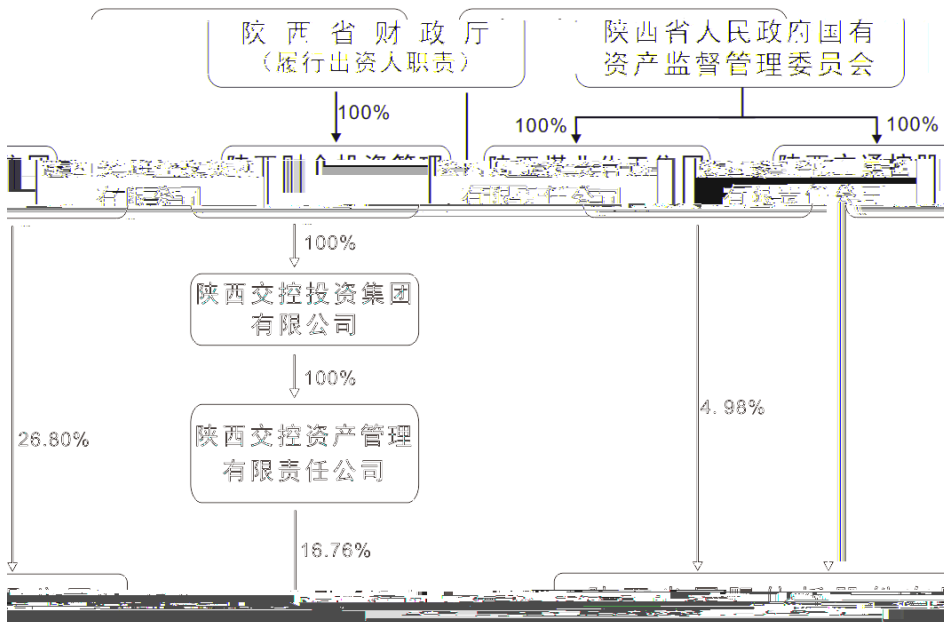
陕西省财政厅
（履行出资人职责）

陕西省人民政府国有资产监督管理委员会

100%

100%

100%

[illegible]有限公司

陕西财金投资管理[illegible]

陕西煤业化工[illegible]有限责任公司

陕西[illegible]有限公司

100%

陕西文控投资集团有限公司

100%

陕西文控资产管理有限责任公司

26.80%

4.98%

16.76%

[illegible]